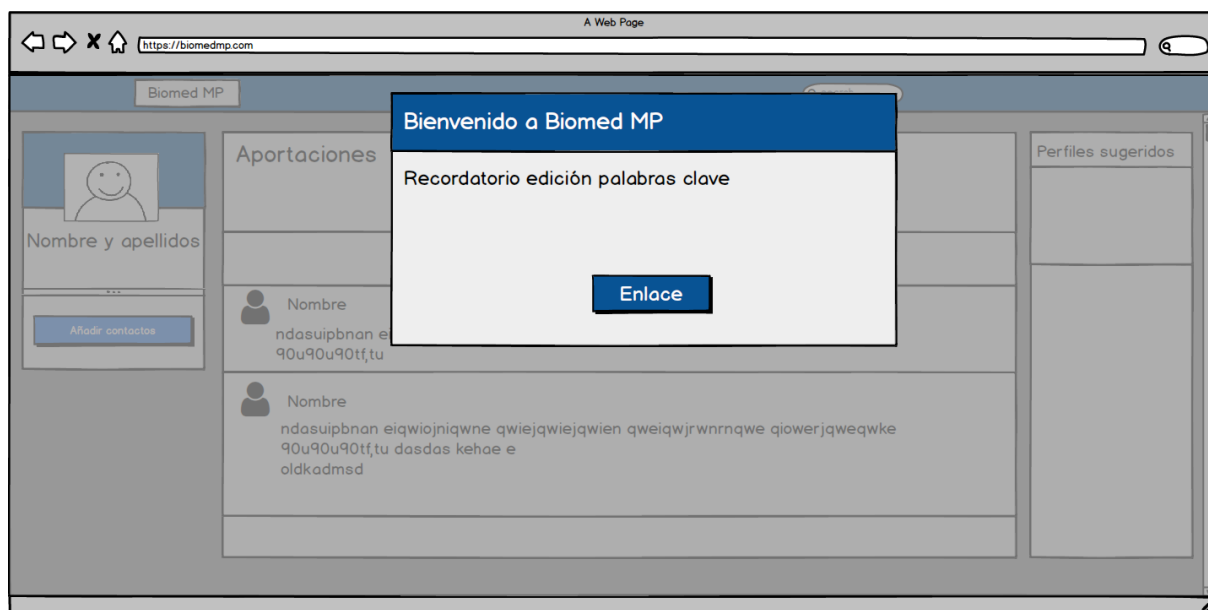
A Web Page

https://biomedmp.com

Biomed MP

Bienvenido a Biomed MP

Recordatorio edición palabras clave

Enlace

Nombre y apellidos

Añadir contactos

Aportaciones

Nombre

ndasuipbnan e

90u90u90tf,tu

Nombre

ndasuipbnan eiqwiojniqwne qwiejqwiejqwien qweiqwjrwnrnqwe qiowerjqweqwke 90u90u90tf,tu dasdas kehae e oldkadmsd

Perfiles sugeridos